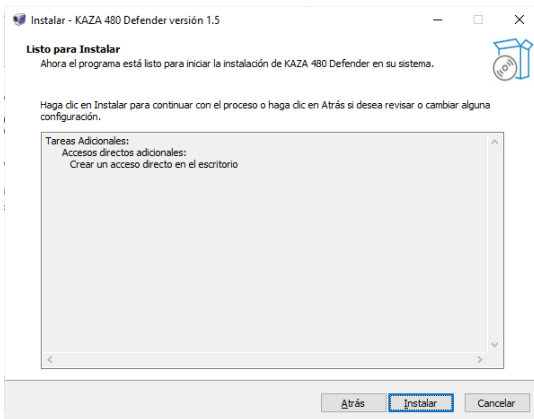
Instalar - KAZA 480 Defender versión 1.5

Listo para Instalar

Ahora el programa está listo para iniciar la instalación de KAZA 480 Defender en su sistema.

Haga clic en Instalar para continuar con el proceso o haga clic en Atrás si desea revisar o cambiar alguna configuración.

Tareas Adicionales:
Accesos directos adicionales:
Crear un acceso directo en el escritorio

Atrás
Instalar
Cancelar